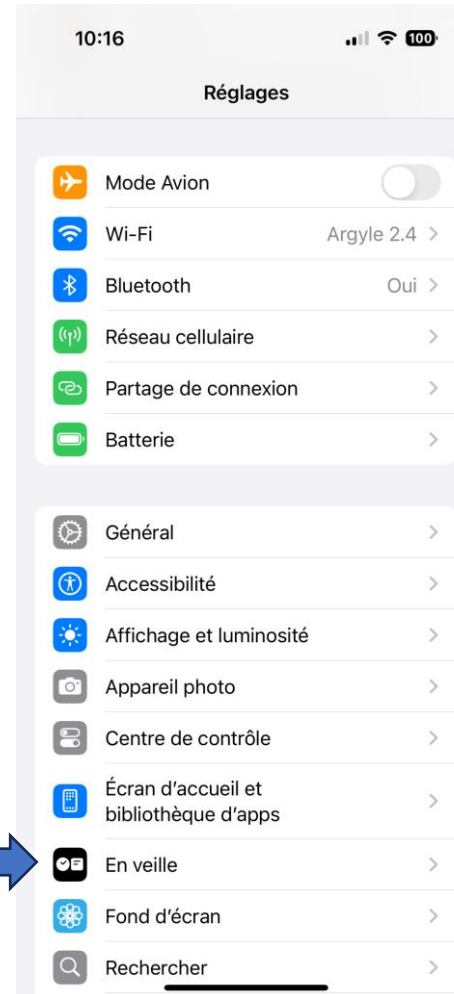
10:16

100

Réglages

Mode Avion

Wi-Fi Argyle 2.4 >

Bluetooth Oui >

Réseau cellulaire >

Partage de connexion >

Batterie >

Général >

Accessibilité >

Affichage et luminosité >

Appareil photo >

Centre de contrôle >

Écran d'accueil et bibliothèque d'apps >

En veille >

Fond d'écran >

Rechercher >